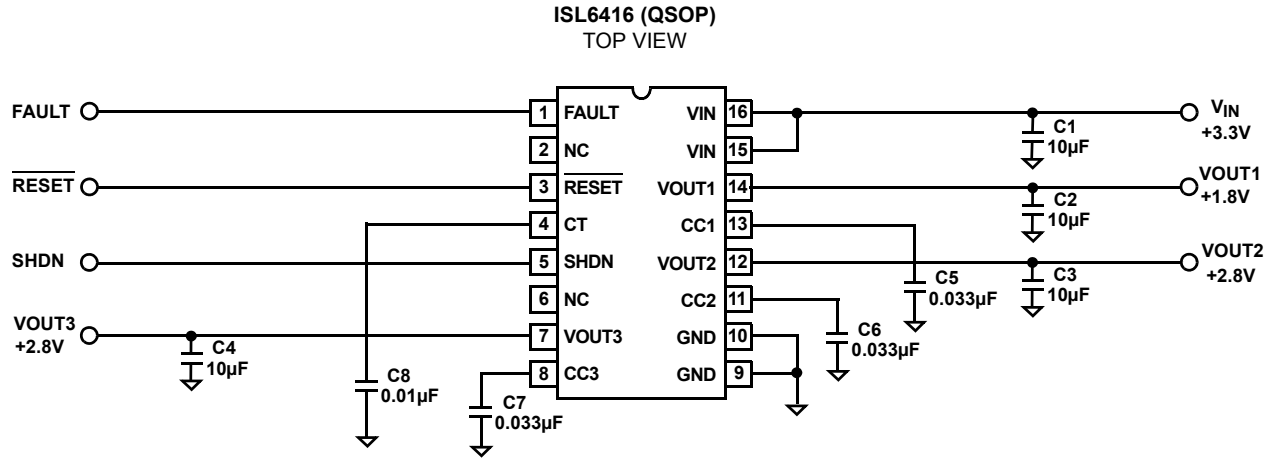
ISL6416 (QSOP)
TOP VIEW

FAULT
$\overline{\text{RESET}}$
SHDN
VOUT3
+2.8V

1 FAULT
2 NC
3 $\overline{\text{RESET}}$
4 CT
5 SHDN
6 NC
7 VOUT3
8 CC3

VIN 16
VIN 15
VOUT1 14
CC1 13
VOUT2 12
CC2 11
GND 10
GND 9

$V_{IN}$
+3.3V
C1
10µF
VOUT1
+1.8V
C2
10µF
VOUT2
+2.8V
C3
10µF
C5
0.033µF
C6
0.033µF
C4
10µF
C8
0.01µF
C7
0.033µF